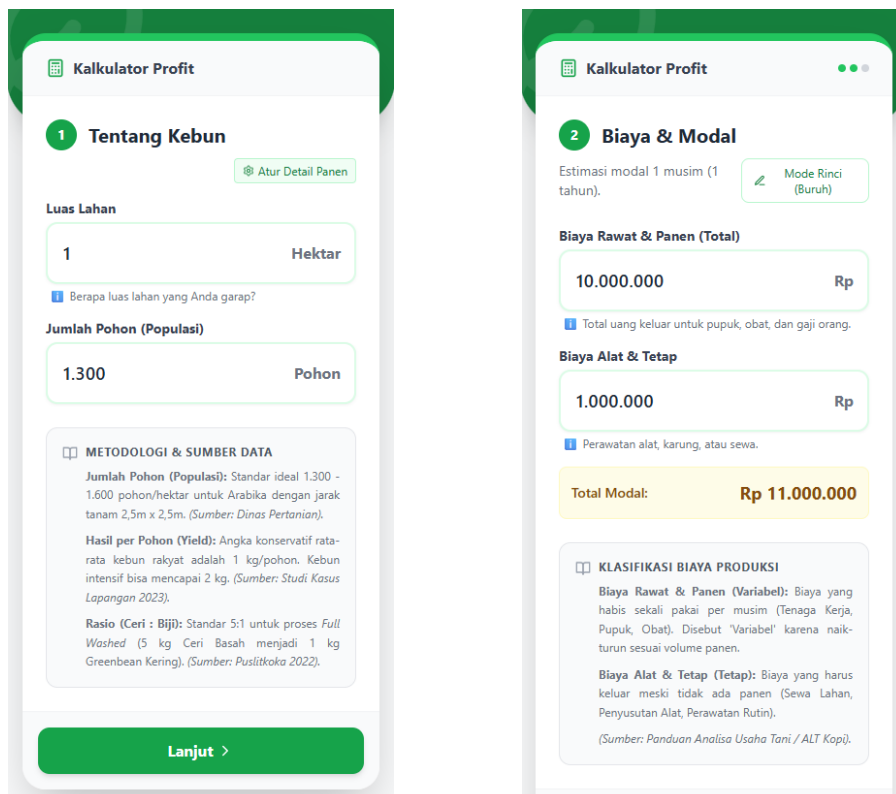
Kalkulator Profit

1 Tentang Kebun

Atur Detail Panen

Luas Lahan

1 Hektar

Berapa luas lahan yang Anda garap?

Jumlah Pohon (Populasi)

1.300 Pohon

METODOLOGI & SUMBER DATA

Jumlah Pohon (Populasi): Standar ideal 1.300 - 1.600 pohon/hektar untuk Arabika dengan jarak tanam 2,5m x 2,5m. (Sumber: Dinas Pertanian).

Hasil per Pohon (Yield): Angka konservatif rata-rata kebun rakyat adalah 1 kg/pohon. Kebun intensif bisa mencapai 2 kg. (Sumber: Studi Kasus Lapangan 2023).

Rasio (Ceri : Biji): Standar 5:1 untuk proses Full Washed (5 kg Ceri Basah menjadi 1 kg Greenbean Kering). (Sumber: Puslitkoka 2022).

Lanjut >

Kalkulator Profit

2 Biaya & Modal

Estimasi modal 1 musim (1 tahun).

Mode Rinci (Buruh)

Biaya Rawat & Panen (Total)

10.000.000 Rp

Total uang keluar untuk pupuk, obat, dan gaji orang.

Biaya Alat & Tetap

1.000.000 Rp

Perawatan alat, karung, atau sewa.

Total Modal: Rp 11.000.000

KLASIFIKASI BIAYA PRODUKSI

Biaya Rawat & Panen (Variabel): Biaya yang habis sekali pakai per musim (Tenaga Kerja, Pupuk, Obat). Disebut 'Variabel' karena naik-turun sesuai volume panen.

Biaya Alat & Tetap (Tetap): Biaya yang harus keluar meski tidak ada panen (Sewa Lahan, Penyusutan Alat, Perawatan Rutin).

(Sumber: Panduan Analisa Usaha Tani / ALT Kopi).